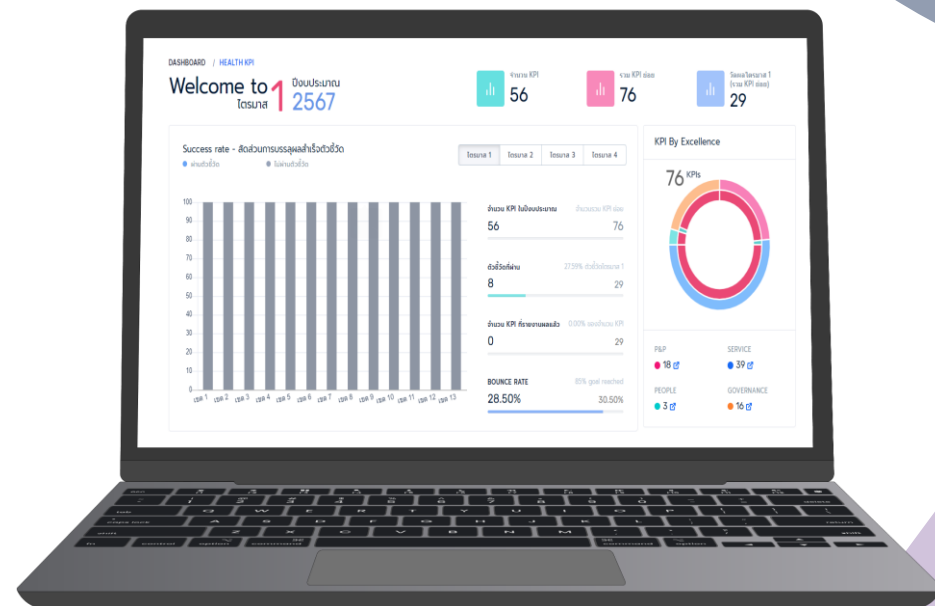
DASHBOARD / HEALTH KPI

Welcome to ไตรมาส 1 ปีงบประมาณ 2567

จำนวน KPI 56

รวม KPI ย่อย 76

วัดผลไตรมาส 1 (รวม KPI ย่อย) 29

Success rate - สัดส่วนการบรรลุผลสำเร็จตัวชี้วัด

● ผ่านตัวชี้วัด ● ไม่ผ่านตัวชี้วัด

ไตรมาส 1 | ไตรมาส 2 | ไตรมาส 3 | ไตรมาส 4

100
90
80
70
60
50
40
30
20
10
0

เขต 1 เขต 2 เขต 3 เขต 4 เขต 5 เขต 6 เขต 7 เขต 8 เขต 9 เขต 10 เขต 11 เขต 12 เขต 13

จำนวน KPI ในปีงบประมาณ จำนวนรวม KPI ย่อย
56 76

ตัวชี้วัดที่ผ่าน 27.59% ตัวชี้วัดไตรมาส 1
8 29

จำนวน KPI ที่รายงานผลแล้ว 0.00% ของจำนวน KPI
0 29

BOUNCE RATE 85% goal reached
28.50% 30.50%

KPI By Excellence

76 KPIs

P&P
● 18

SERVICE
● 39

PEOPLE
● 3

GOVERNANCE
● 16